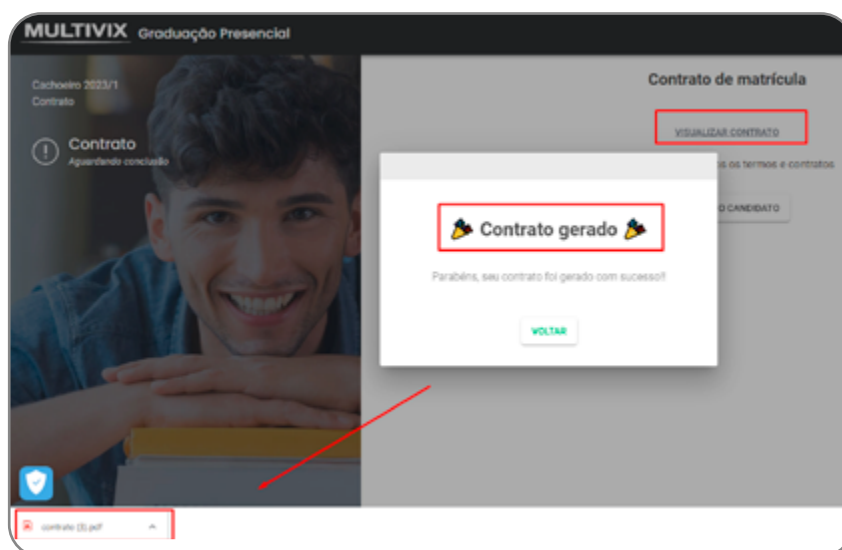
MULTIVIX Graduação Presencial

Cachoeiro 2023/1
Contrato

Contrato
Aguardando conclusão

Contrato de matrícula

VISUALIZAR CONTRATO

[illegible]os os termos e contratos

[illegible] CANDIDATO

🎉 Contrato gerado 🎉

Parabéns, seu contrato foi gerado com sucesso!

VOLTAR

contrato (3).pdf